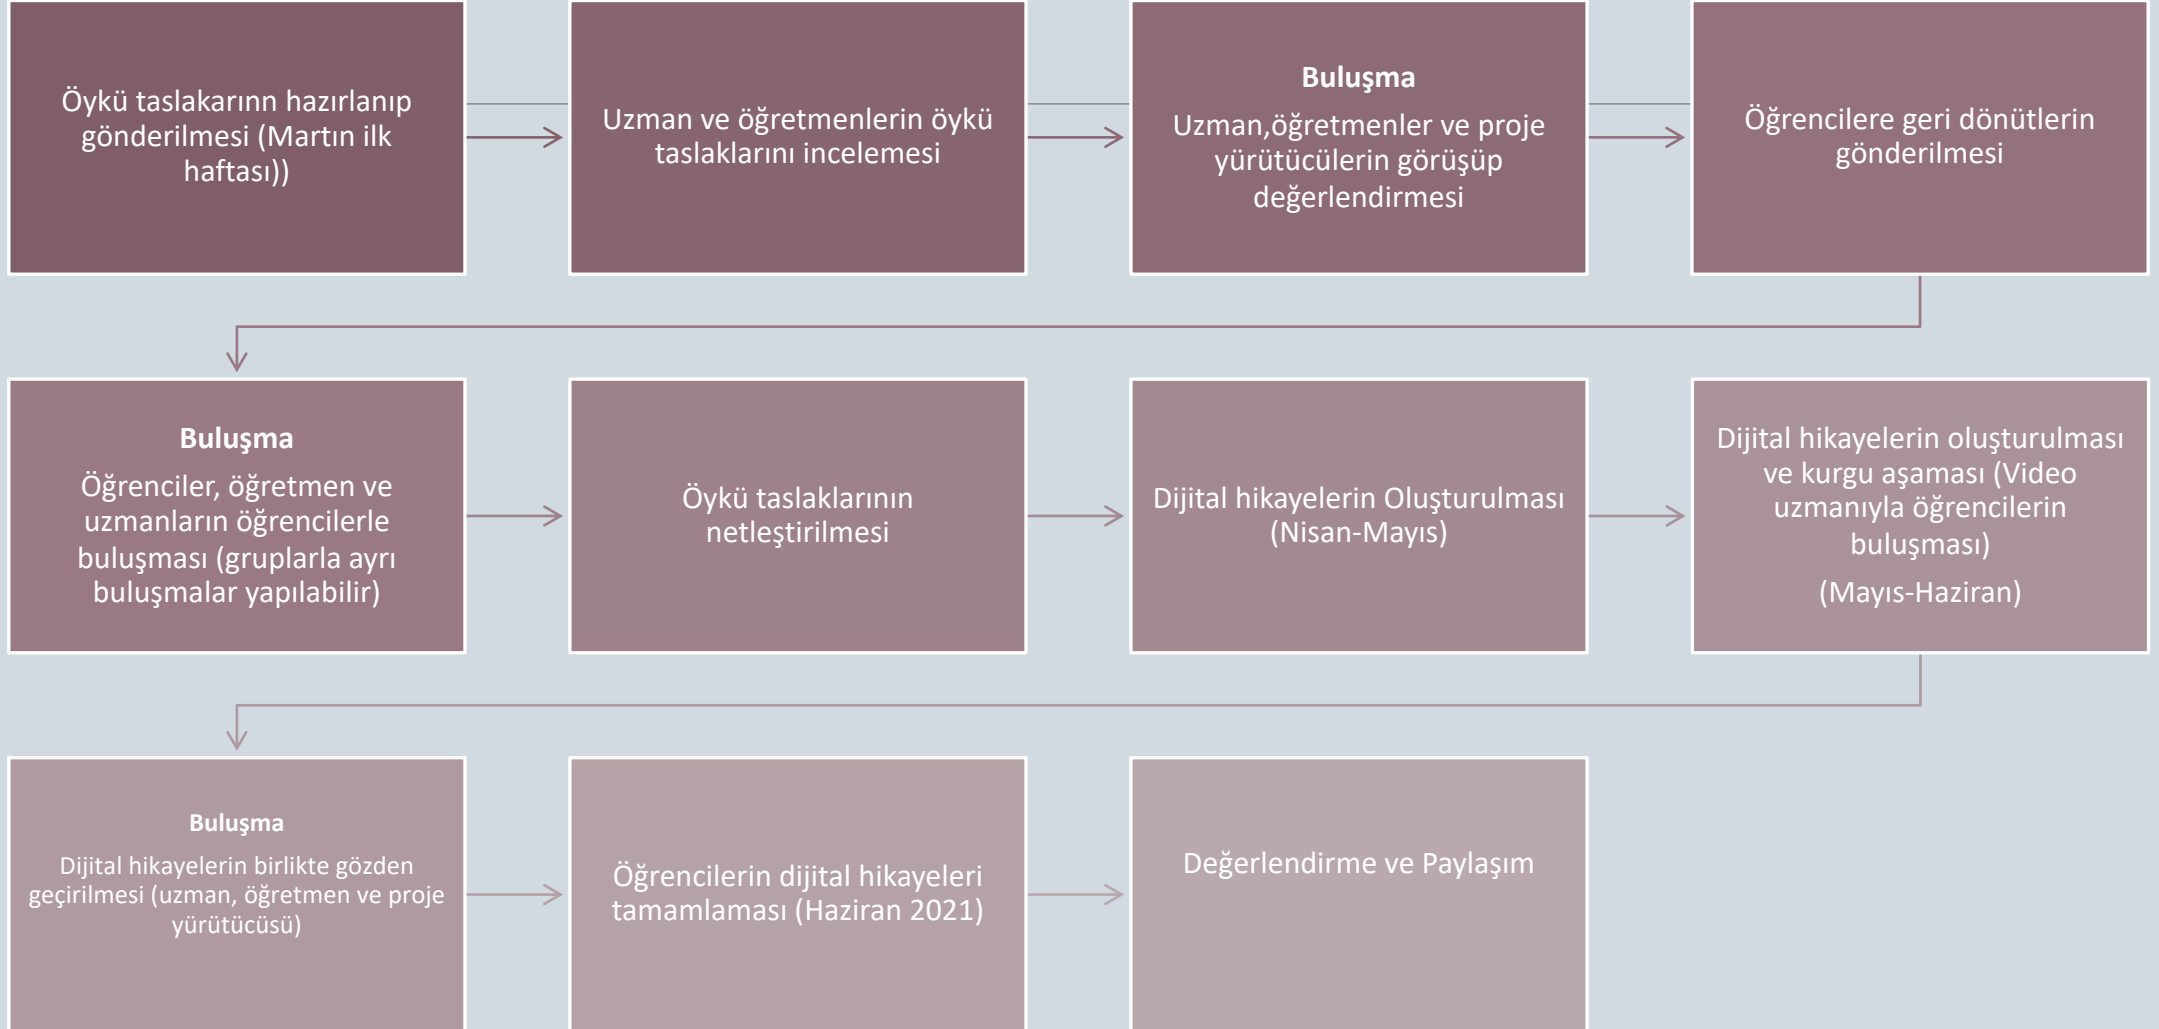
Öykü taslakarınn hazırlanıp gönderilmesi (Martın ilk haftası))

Uzman ve öğretmenlerin öykü taslaklarını incelemesi

Buluşma
Uzman,öğretmenler ve proje yürütücülerin görüşüp değerlendirmesi

Öğrencilere geri dönütlerin gönderilmesi

Buluşma
Öğrenciler, öğretmen ve uzmanların öğrencilerle buluşması (gruplarla ayrı buluşmalar yapılabilir)

Öykü taslaklarının netleştirilmesi

Dijital hikayelerin Oluşturulması (Nisan-Mayıs)

Dijital hikayelerin oluşturulması ve kurgu aşaması (Video uzmanıyla öğrencilerin buluşması)
(Mayıs-Haziran)

Buluşma
Dijital hikayelerin birlikte gözden geçirilmesi (uzman, öğretmen ve proje yürütücüsü)

Öğrencilerin dijital hikayeleri tamamlaması (Haziran 2021)

Değerlendirme ve Paylaşım